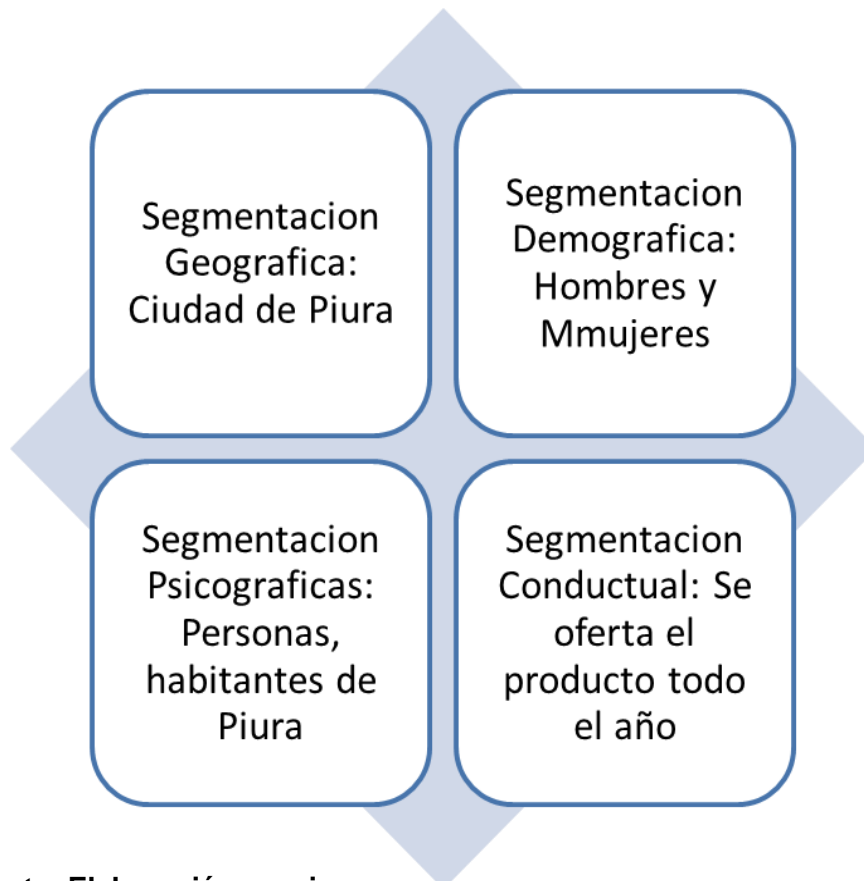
Segmentacion Geografica: Ciudad de Piura

Segmentacion Demografica: Hombres y Mmujeres

Segmentacion Psicograficas: Personas, habitantes de Piura

Segmentacion Conductual: Se oferta el producto todo el año

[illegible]